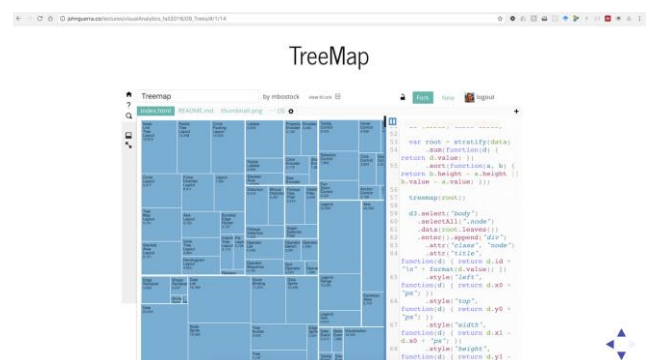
johnguerra.co/lectures/visualAnalytics_fall2018/09_Trees/#/1/14

TreeMap

Treemap by mbostock view block

Fork New logout

index.html README.md thumbnail.png

53 var root = stratify(data)
54 .sum(function(d) { return d.value; })
55 .sort(function(a, b) { return b.height - a.height || b.value - a.value; });
56
57 treemap(root);
58
59 d3.select("body")
60 .selectAll(".node")
61 .data(root.leaves())
62 .enter().append("div")
63 .attr("class", "node")
64 .attr("title", function(d) { return d.id + "\n" + format(d.value); })
65 .style("left", function(d) { return d.x0 + "px"; })
66 .style("top", function(d) { return d.y0 + "px"; })
67 .style("width", function(d) { return d.x1 - d.x0 + "px"; })
68 .style("height", function(d) { return d.y1 -